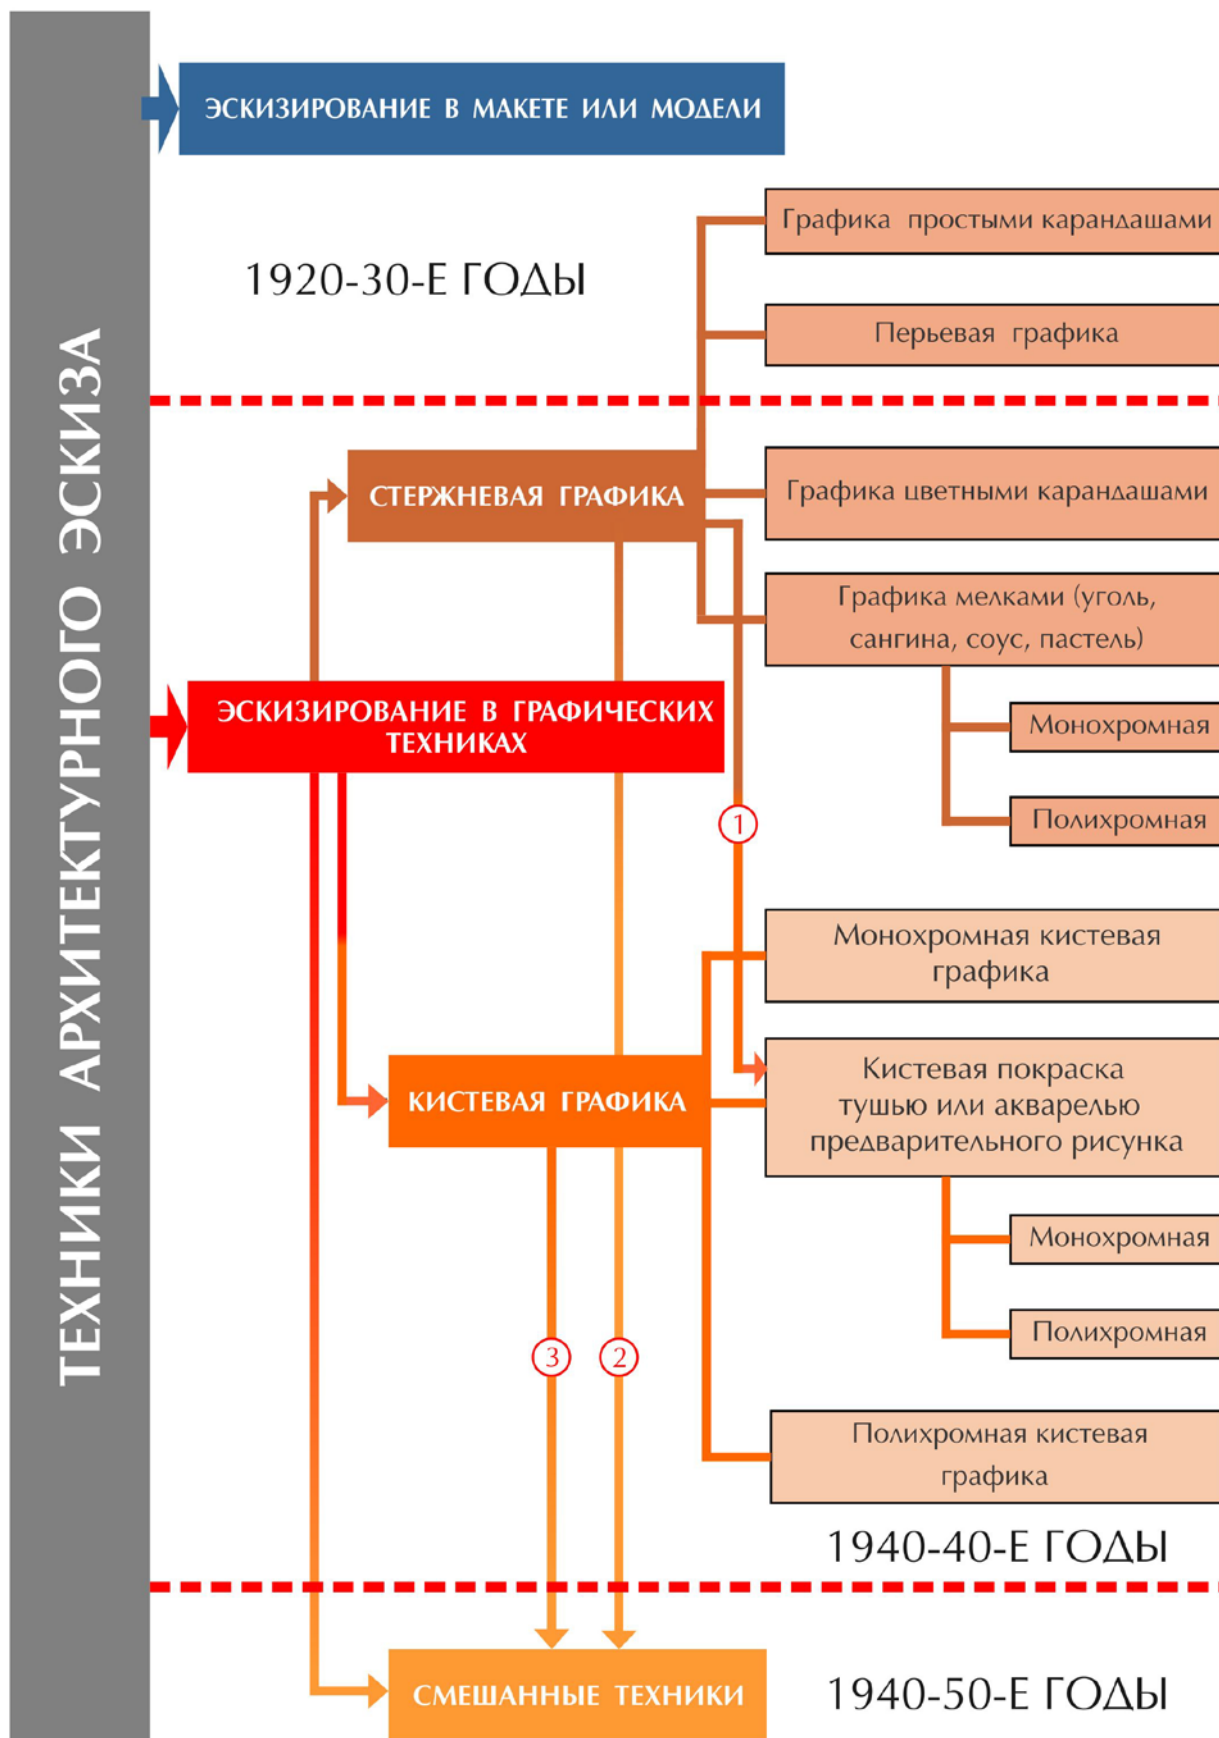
ТЕХНИКИ АРХИТЕКТУРНОГО ЭСКИЗА

ЭСКИЗИРОВАНИЕ В МАКЕТЕ ИЛИ МОДЕЛИ

1920-30-Е ГОДЫ

Графика простыми карандашами

Перьевая графика

СТЕРЖНЕВАЯ ГРАФИКА

Графика цветными карандашами

Графика мелками (уголь, сангина, соус, пастель)

ЭСКИЗИРОВАНИЕ В ГРАФИЧЕСКИХ ТЕХНИКАХ

Монохромная

Полихромная

1

Монохромная кистевая графика

КИСТЕВАЯ ГРАФИКА

Кистевая покраска тушью или акварелью предварительного рисунка

Монохромная

Полихромная

3

2

Полихромная кистевая графика

1940-40-Е ГОДЫ

СМЕШАННЫЕ ТЕХНИКИ

1940-50-Е ГОДЫ